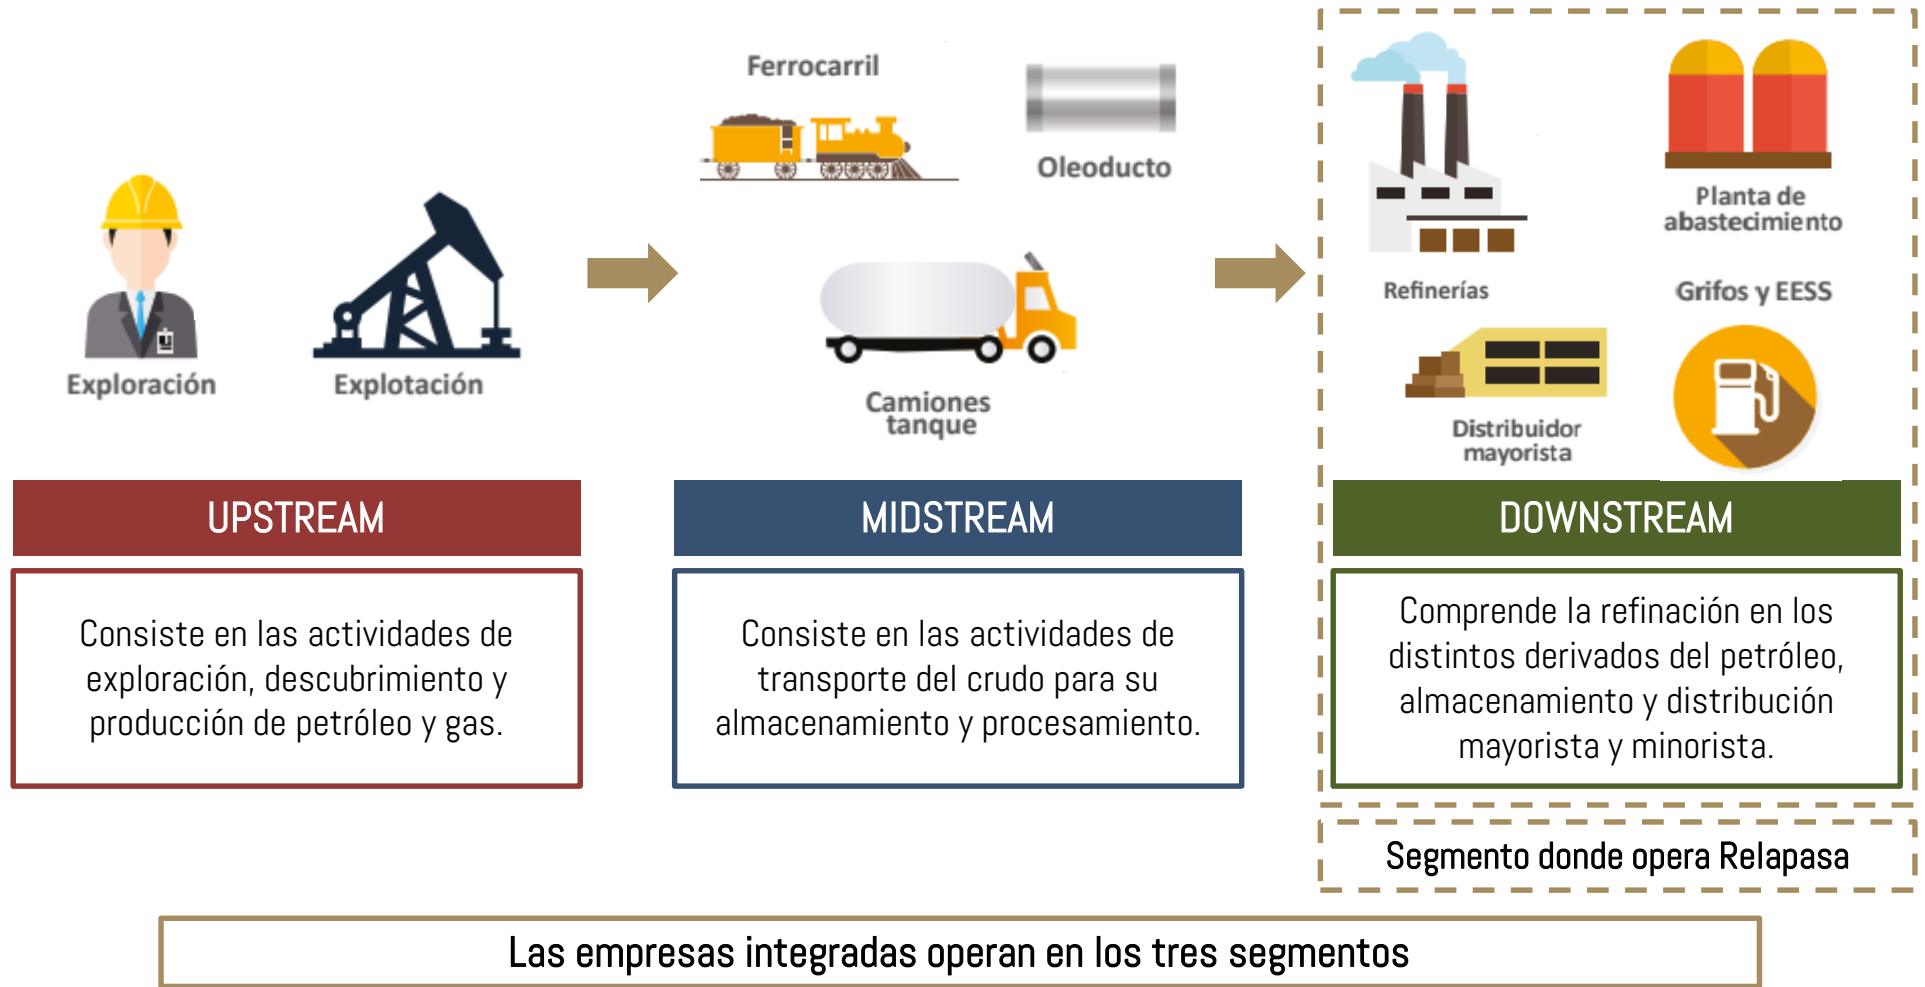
Exploración

Explotación

Ferrocarril

Oleoducto

Camiones tanque

Refinerías

Planta de abastecimiento

Grifos y EESS

Distribuidor mayorista

UPSTREAM

Consiste en las actividades de exploración, descubrimiento y producción de petróleo y gas.

MIDSTREAM

Consiste en las actividades de transporte del crudo para su almacenamiento y procesamiento.

DOWNSTREAM

Comprende la refinación en los distintos derivados del petróleo, almacenamiento y distribución mayorista y minorista.

Segmento donde opera Relapasa

Las empresas integradas operan en los tres segmentos